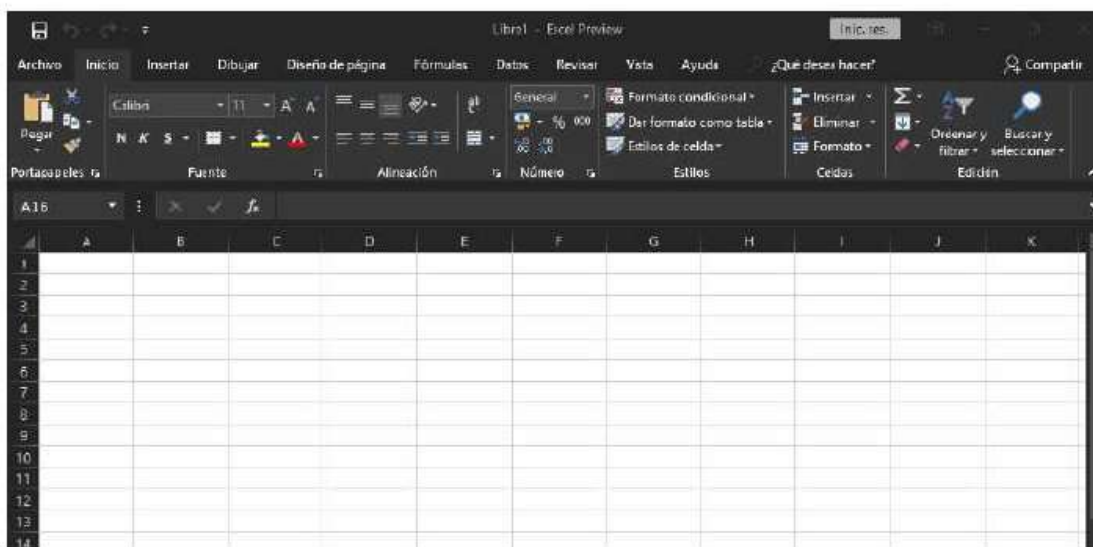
Libro1 - Excel Preview

Inic. ses.

Archivo Inicio Insertar Dibujar Diseño de página Fórmulas Datos Revisar Vista Ayuda ¿Qué desea hacer? Compartir

Pegar
Portapapeles

Calibri 11 A A
N K S
Fuente

Alineación

General
% 000
Número

Formato condicional
Dar formato como tabla
Estilos de celda
Estilos

Insertar
Eliminar
Formato
Celdas

Ordenar y filtrar
Buscar y seleccionar
Edición

A16 $f_x$

| | A | B | C | D | E | F | G | H | I | J | K |
|---|---|---|---|---|---|---|---|---|---|---|---|
| 1 | | | | | | | | | | | |
| 2 | | | | | | | | | | | |
| 3 | | | | | | | | | | | |
| 4 | | | | | | | | | | | |
| 5 | | | | | | | | | | | |
| 6 | | | | | | | | | | | |
| 7 | | | | | | | | | | | |
| 8 | | | | | | | | | | | |
| 9 | | | | | | | | | | | |
| 10 | | | | | | | | | | | |
| 11 | | | | | | | | | | | |
| 12 | | | | | | | | | | | |
| 13 | | | | | | | | | | | |
| 14 | | | | | | | | | | | |